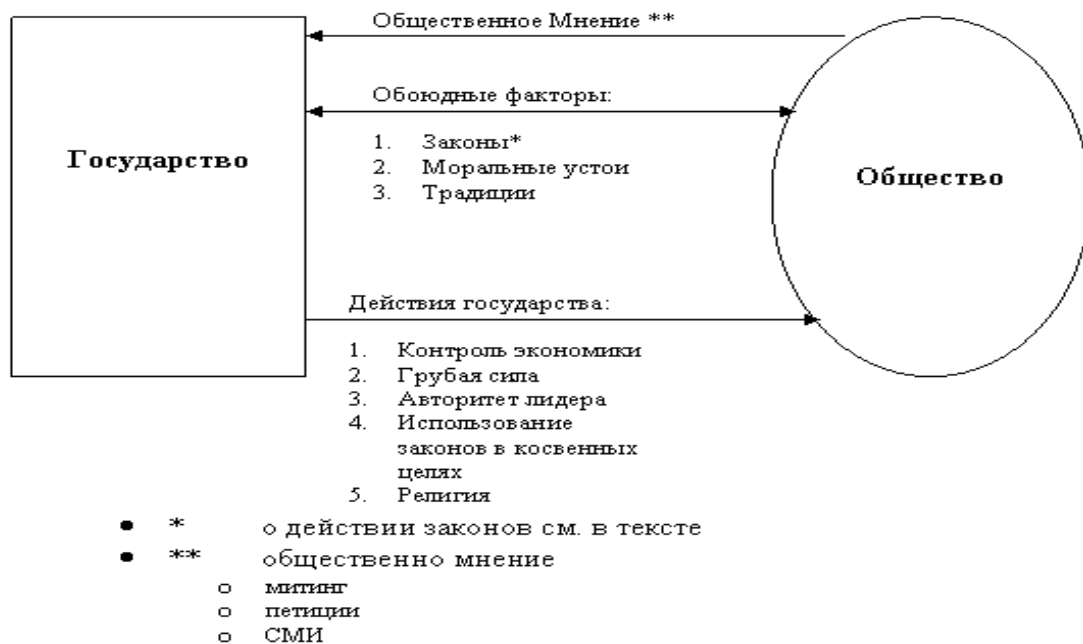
Государство

Общественное Мнение **

Обоюдные факторы:

1. Законы*
2. Моральные устои
3. Традиции

Общество

Действия государства:

1. Контроль экономики
2. Грубая сила
3. Авторитет лидера
4. Использование законов в косвенных целях
5. Религия

- * о действии законов см. в тексте
- ** общественно мнение
  - митинг
  - петиции
  - СМИ